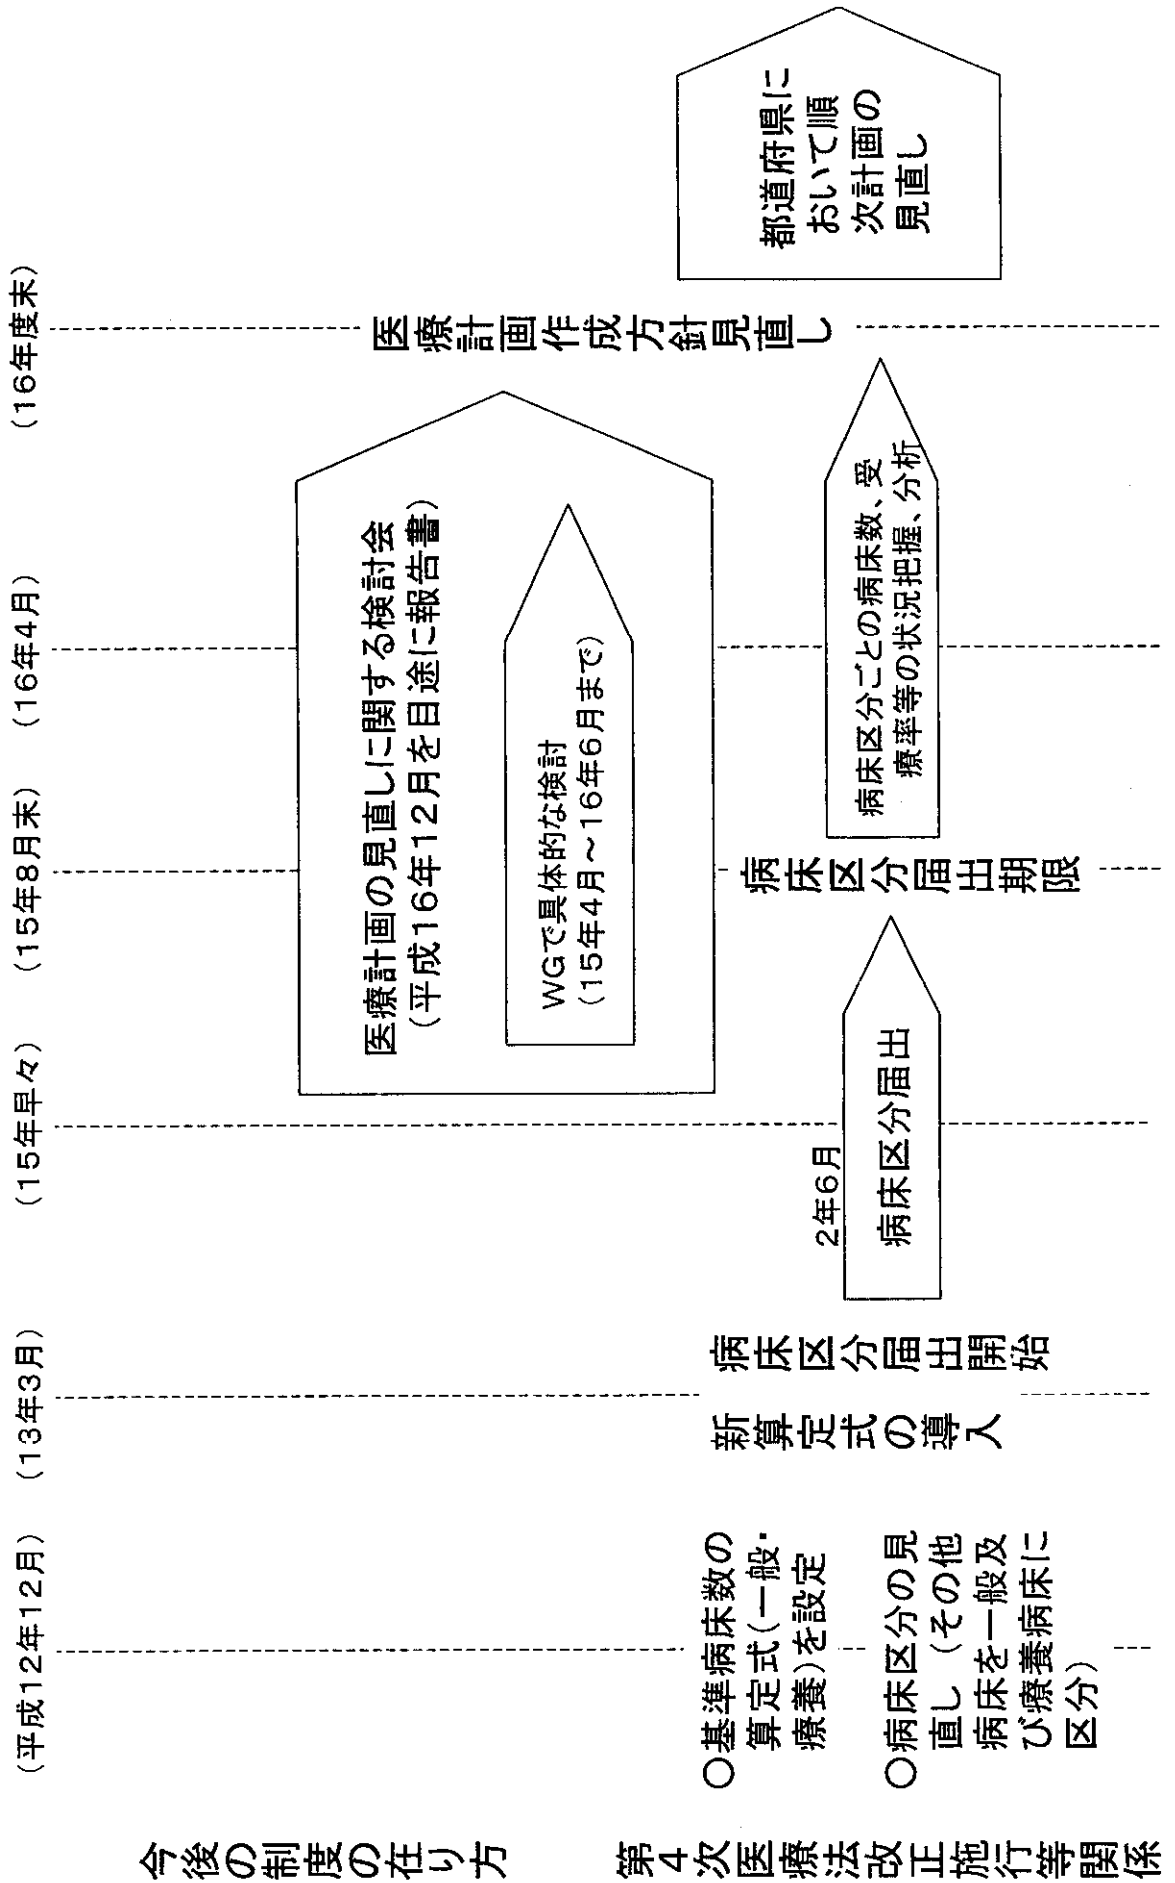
今後の制度の在り方

第4次医療法改正施行等関係

（平成12年12月）
（13年3月）
（15年早々）
（15年8月末）
（16年4月）
（16年度末）

○基準病床数の算定式（一般・療養）を設定
○病床区分の見直し（その他病床を一般及び療養病床に区分）

新算定式の導入

病床区分届出開始

2年6月

病床区分届出

病床区分届出期限

病床区分ごとの病床数、受療率等の状況把握、分析

医療計画作成方針見直し

都道府県において順次計画の見直し

医療計画の見直しに関する検討会（平成16年12月を目途に報告書）

WGで具体的な検討（15年4月～16年6月まで）